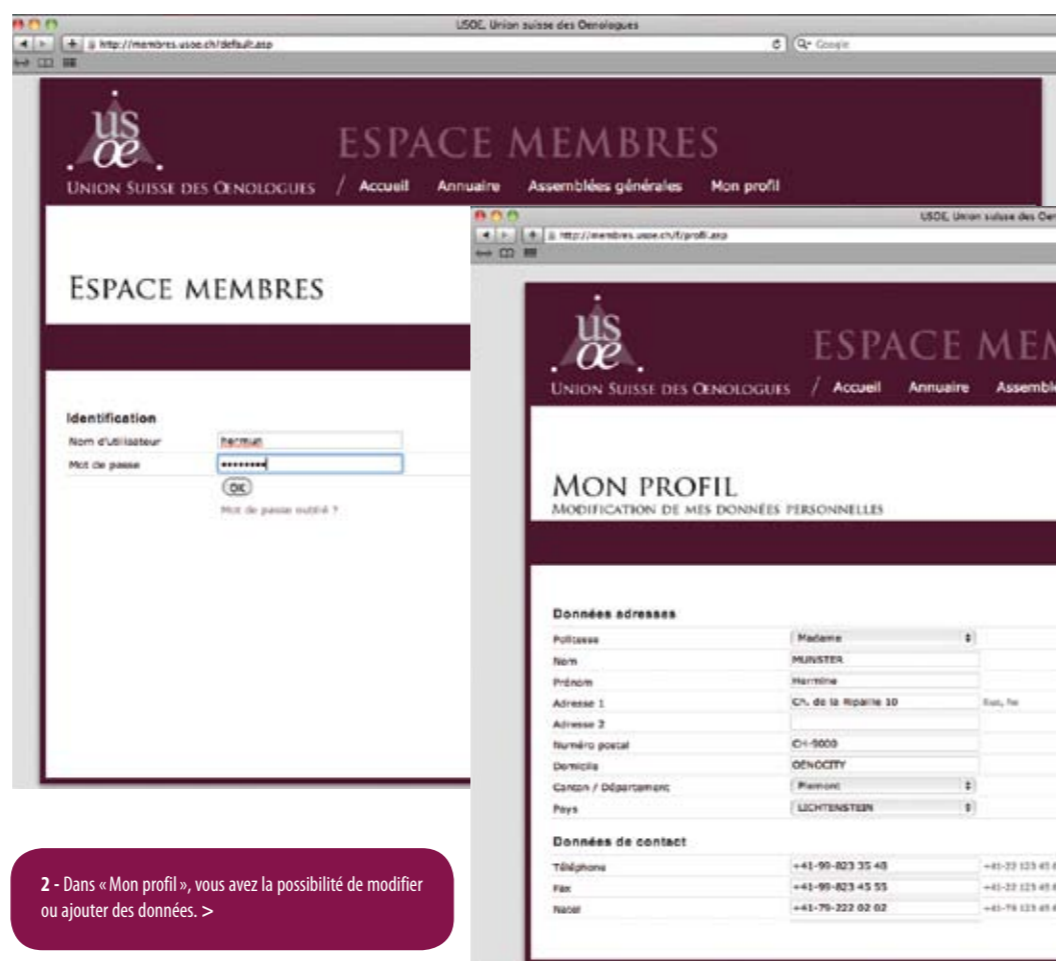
USOE, Union suisse des Oenologues
http://membres.usoe.ch/default.asp
Google

us
œ
ESPACE MEMBRES
Union Suisse des Oenologues / Accueil Annuaire Assemblées générales Mon profil

Espace membres

Identification
Nom d'utilisateur hermun
Mot de passe ••••••••
OK
Mot de passe oublié ?

USOE, Union suisse des Oe
http://membres.usoe.ch/f/profil.asp

us
œ
ESPACE MEM
Union Suisse des Oenologues / Accueil Annuaire Assembl

Mon profil
Modification de mes données personnelles

Données adresses
| | | |
|---|---|---|
| Politesse | Madame | |
| Nom | MUNSTER | |
| Prénom | Hermine | |
| Adresse 1 | Ch. de la Ripaille 10 | Rue, No |
| Adresse 2 | | |
| Numéro postal | CH-9000 | |
| Domicile | OENOCITY | |
| Canton / Département | Piemont | |
| Pays | LICHTENSTEIN | |

Données de contact
| | | |
|---|---|---|
| Téléphone | +41-99-823 35 45 | +41-22 123 45 6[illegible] |
| Fax | +41-99-823 45 55 | +41-22 123 45 6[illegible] |
| Natel | +41-79-222 02 02 | +41-79 123 45 6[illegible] |

2 - Dans « Mon profil », vous avez la possibilité de modifier ou ajouter des données. >